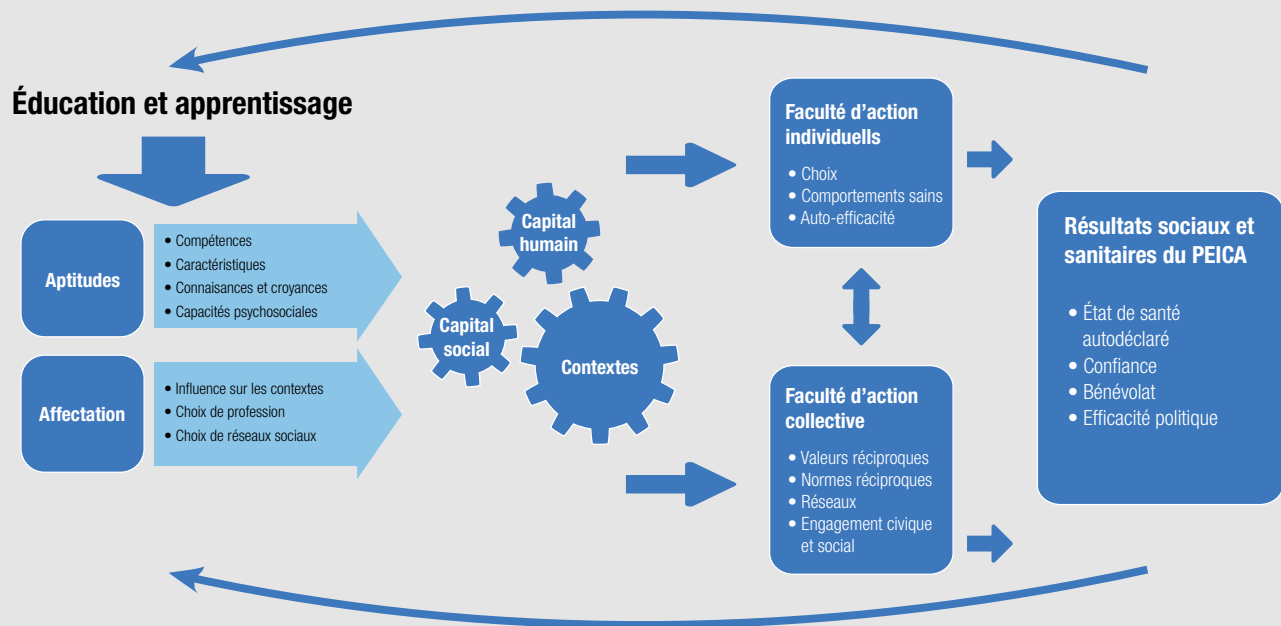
Éducation et apprentissage

Aptitudes

• Compétences
• Caractéristiques
• Connaissances et croyances
• Capacités psychosociales

Affectation

• Influence sur les contextes
• Choix de profession
• Choix de réseaux sociaux

Capital humain

Capital social

Contextes

Faculté d'action individuells

• Choix
• Comportements sains
• Auto-efficacité

Faculté d'action collective

• Valeurs réciproques
• Normes réciproques
• Réseaux
• Engagement civique et social

Résultats sociaux et sanitaires du PEICA

• État de santé autodéclaré
• Confiance
• Bénévolat
• Efficacité politique